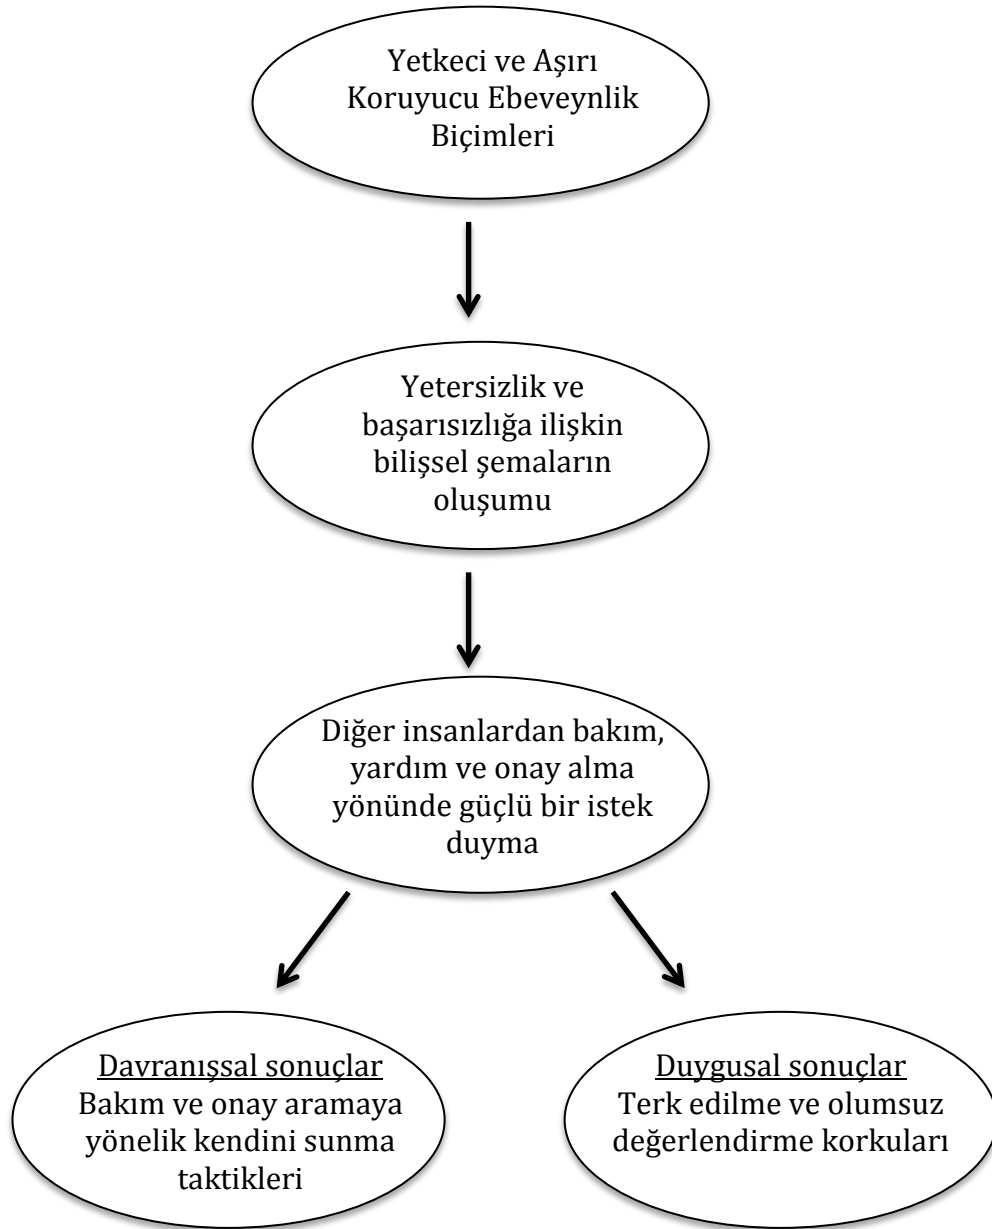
Yetkeci ve Aşırı Koruyucu Ebeveynlik Biçimleri

Yetersizlik ve başarısızlığa ilişkin bilişsel şemaların oluşumu

Diğer insanlardan bakım, yardım ve onay alma yönünde güçlü bir istek duyma

Davranışsal sonuçlar
Bakım ve onay aramaya yönelik kendini sunma taktikleri

Duygusal sonuçlar
Terk edilme ve olumsuz değerlendirme korkuları